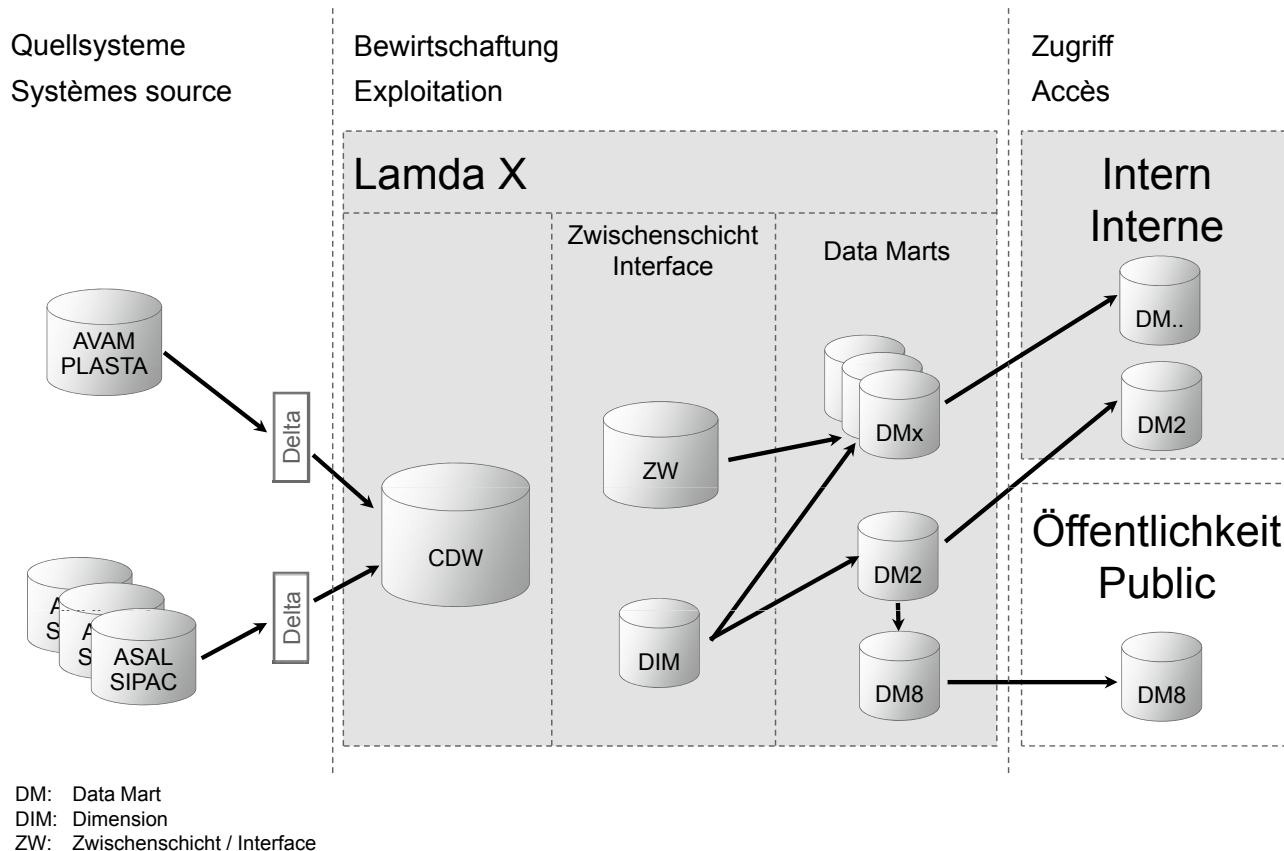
Quellsysteme
Systèmes source

Bewirtschaftung
Exploitation

Zugriff
Accès

Lamda X

Intern
Interne

Zwischenschicht
Interface

Data Marts

AVAM
PLASTA

DM..

DMx

DM2

Delta

ZW

CDW

DM2

Öffentlichkeit
Public

A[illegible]
S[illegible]
A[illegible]
S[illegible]
ASAL
SIPAC

Delta

DIM

DM8

DM8

DM: Data Mart
DIM: Dimension
ZW: Zwischenschicht / Interface